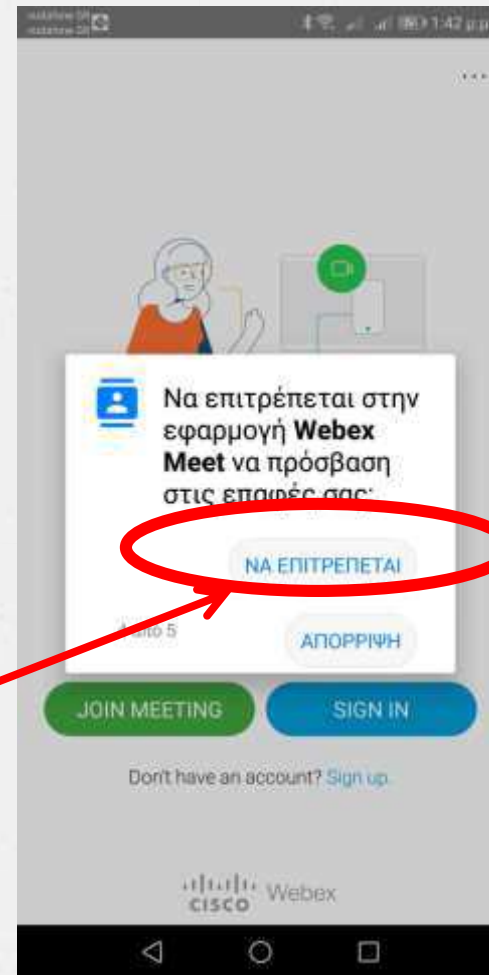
vodafone GR
vodafone GR
1:42 μ.μ.

Να επιτρέπεται στην εφαρμογή **Webex Meet** να πρόσβαση στις επαφές σας;

ΝΑ ΕΠΙΤΡΕΠΕΤΑΙ

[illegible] 5

ΑΠΟΡΡΙΨΗ

JOIN MEETING

SIGN IN

Don't have an account? Sign up.

CISCO Webex